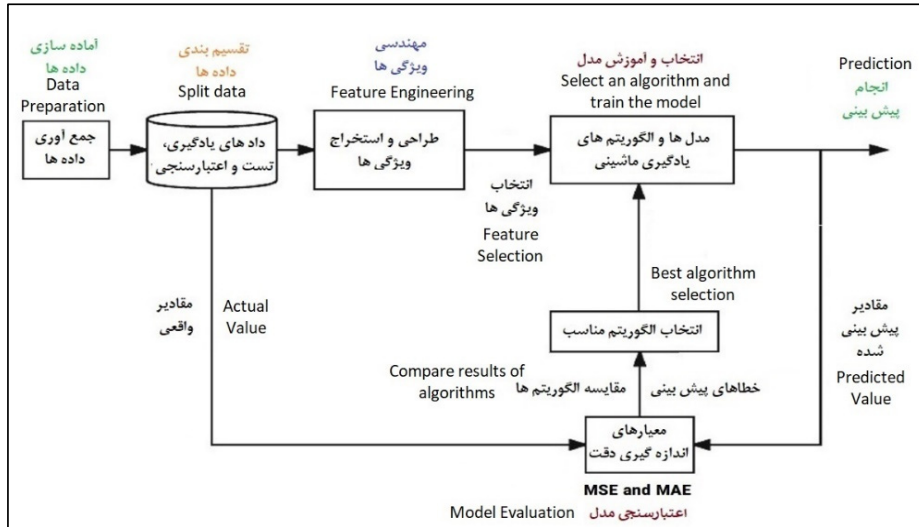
آماده سازی داده ها
Data Preparation

تقسیم بندی داده ها
Split data

مهندسی ویژگی ها
Feature Engineering

انتخاب و آموزش مدل
Select an algorithm and train the model

Prediction
انجام پیش بینی

جمع آوری داده ها

داد های یادگیری، تست و اعتبارسنجی

طراحی و استخراج ویژگی ها

مدل ها و الگوریتم های یادگیری ماشینی

انتخاب ویژگی ها
Feature Selection

Best algorithm selection

مقادیر واقعی
Actual Value

انتخاب الگوریتم مناسب

مقادیر پیش بینی شده
Predicted Value

Compare results of algorithms
مقایسه الگوریتم ها

خطاهای پیش بینی

معیارهای اندازه گیری دقت

MSE and MAE
Model Evaluation
اعتبارسنجی مدل